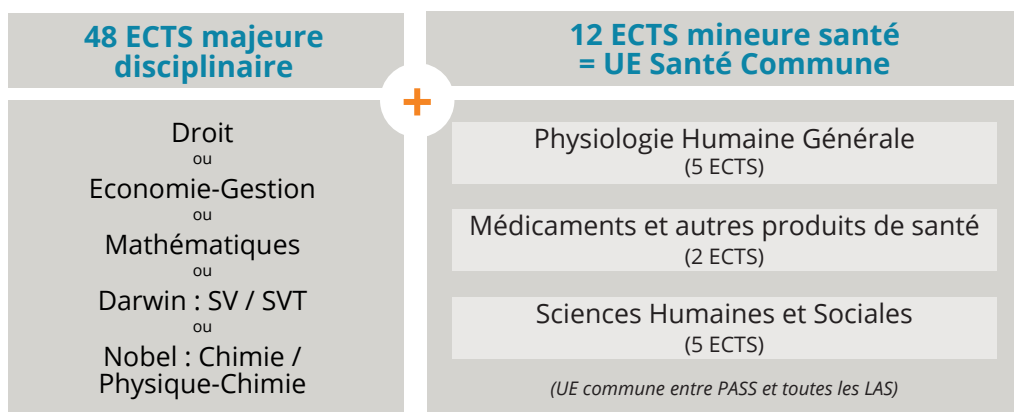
48 ECTS majeure disciplinaire

Droit
ou
Economie-Gestion
ou
Mathématiques
ou
Darwin : SV / SVT
ou
Nobel : Chimie / Physique-Chimie

+

12 ECTS mineure santé = UE Santé Commune

Physiologie Humaine Générale
(5 ECTS)

Médicaments et autres produits de santé
(2 ECTS)

Sciences Humaines et Sociales
(5 ECTS)

(UE commune entre PASS et toutes les LAS)